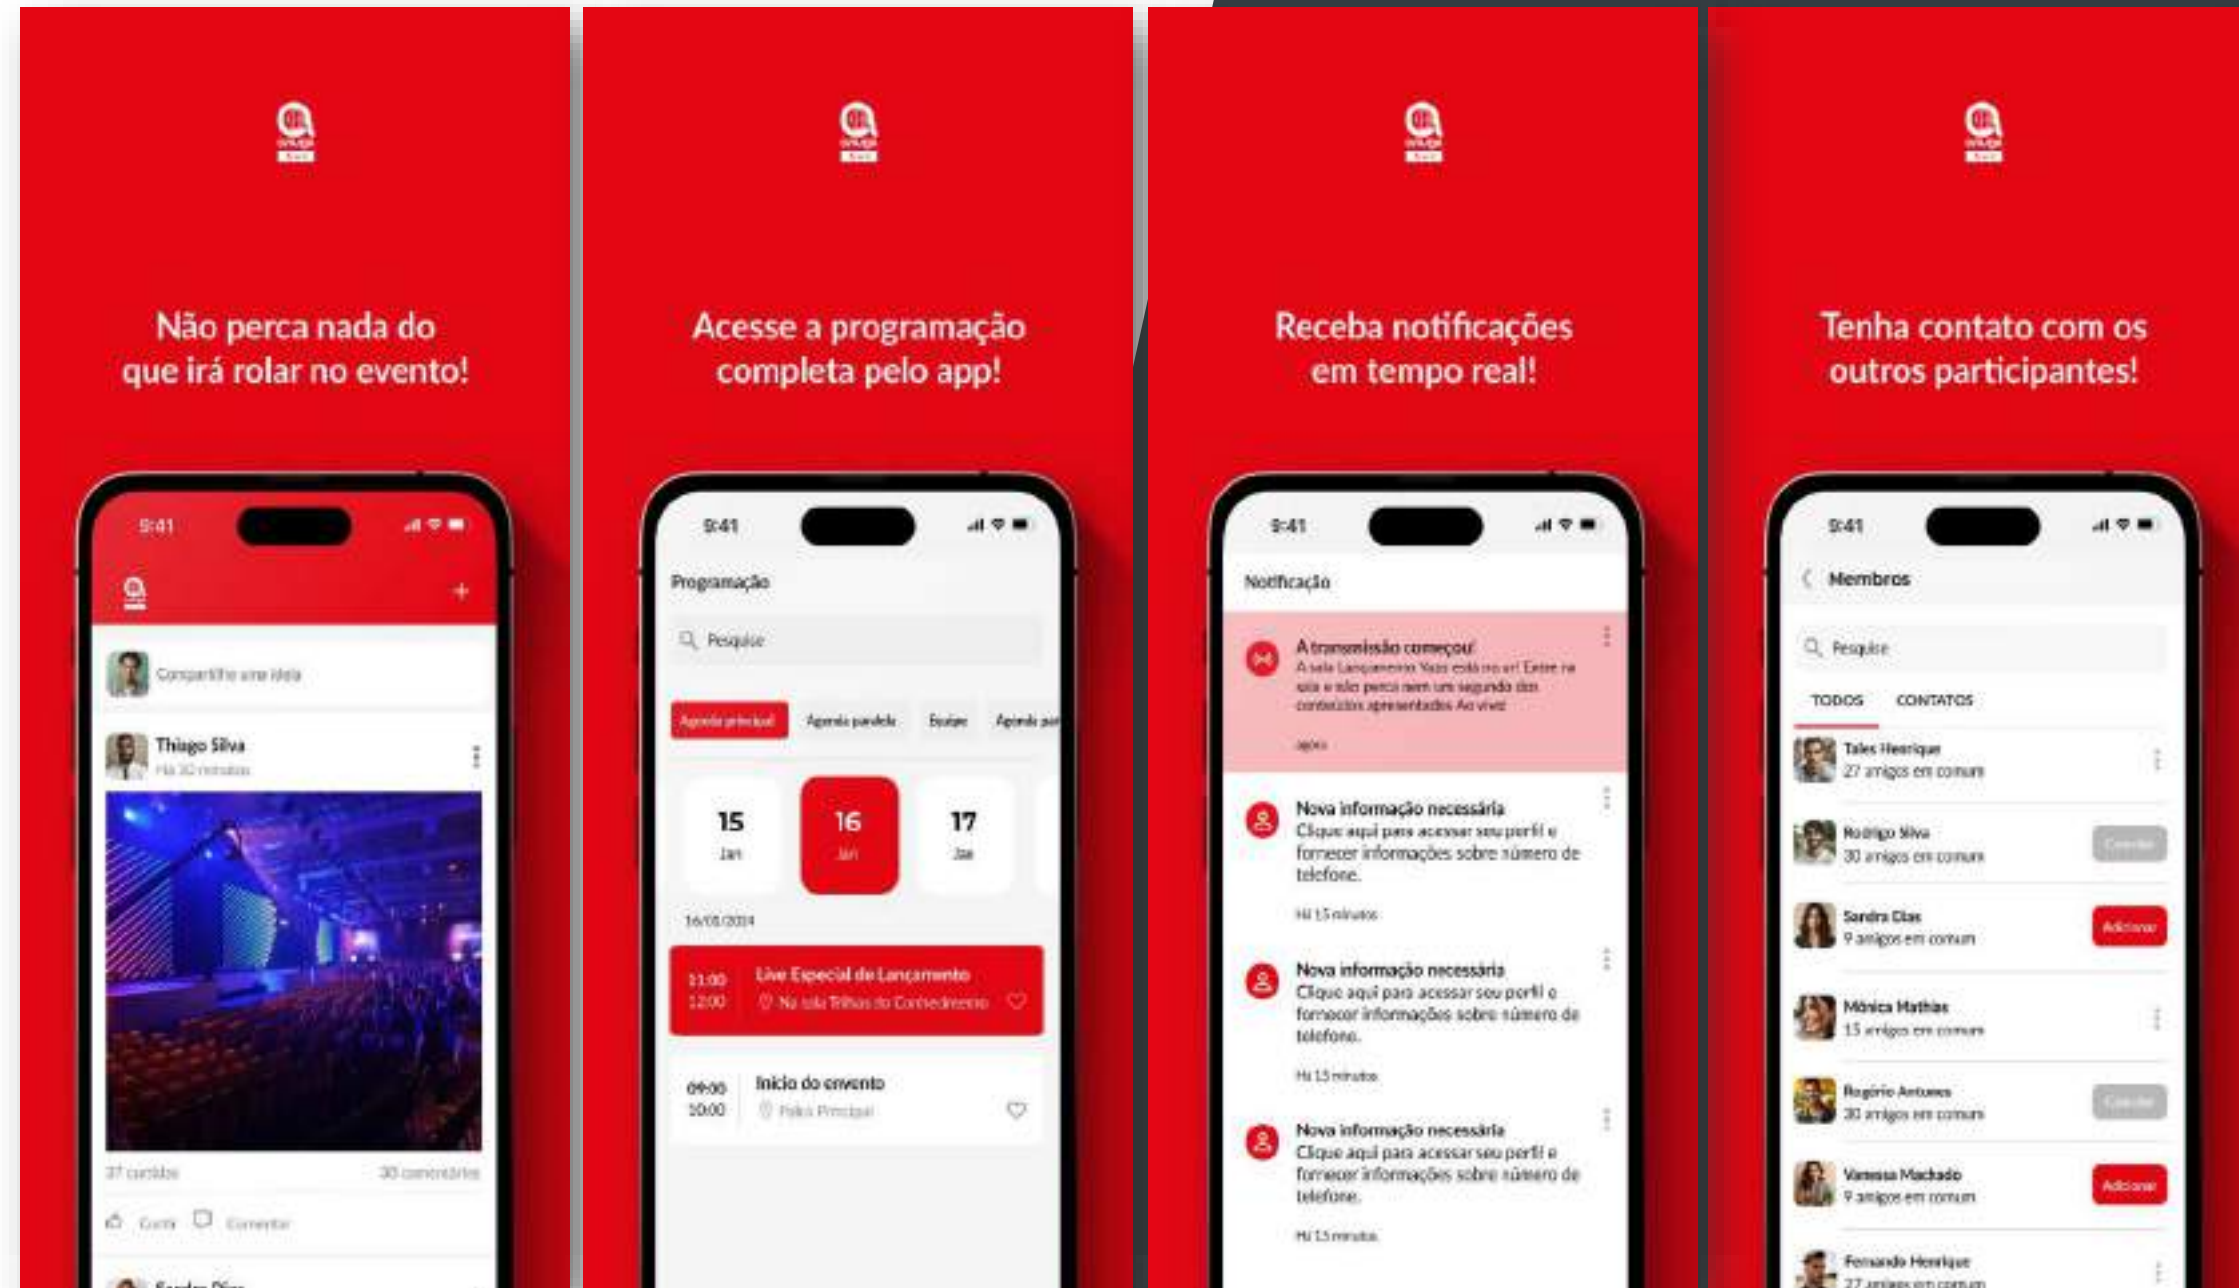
Não perca nada do que irá rolar no evento!

9:41

Compartilhe uma ideia

Thiago Silva
Há 30 minutos

37 curtidas
30 comentários

Curtir
Comentar

Sandra Dias

Acesse a programação completa pelo app!

9:41

Programação

Pesquise

Agenda principal
Agenda paralela
Equipe
Agenda par

15
Jan

16
Jan

17
Jan

16/01/2024

11:00
12:00
Live Especial de Lançamento
Na sala Trilhas do Conhecimento

09:00
10:00
Início do evento
Palco Principal

Receba notificações em tempo real!

9:41

Notificação

A transmissão começou!
A sala Lançamento Yazo está no ar! Entre na sala e não perca nem um segundo dos conteúdos apresentados Ao vivo!
agora

Nova informação necessária
Clique aqui para acessar seu perfil e fornecer informações sobre número de telefone.
Há 15 minutos

Nova informação necessária
Clique aqui para acessar seu perfil e fornecer informações sobre número de telefone.
Há 15 minutos

Nova informação necessária
Clique aqui para acessar seu perfil e fornecer informações sobre número de telefone.
Há 15 minutos

Tenha contato com os outros participantes!

9:41

Membros

Pesquise

TODOS
CONTATOS

Tales Henrique
27 amigos em comum

Rodrigo Silva
30 amigos em comum
Cancelar

Sandra Dias
9 amigos em comum
Adicionar

Mônica Mathias
15 amigos em comum

Rogério Antunes
30 amigos em comum
Cancelar

Vanessa Machado
9 amigos em comum
Adicionar

Fernando Henrique
27 amigos em comum